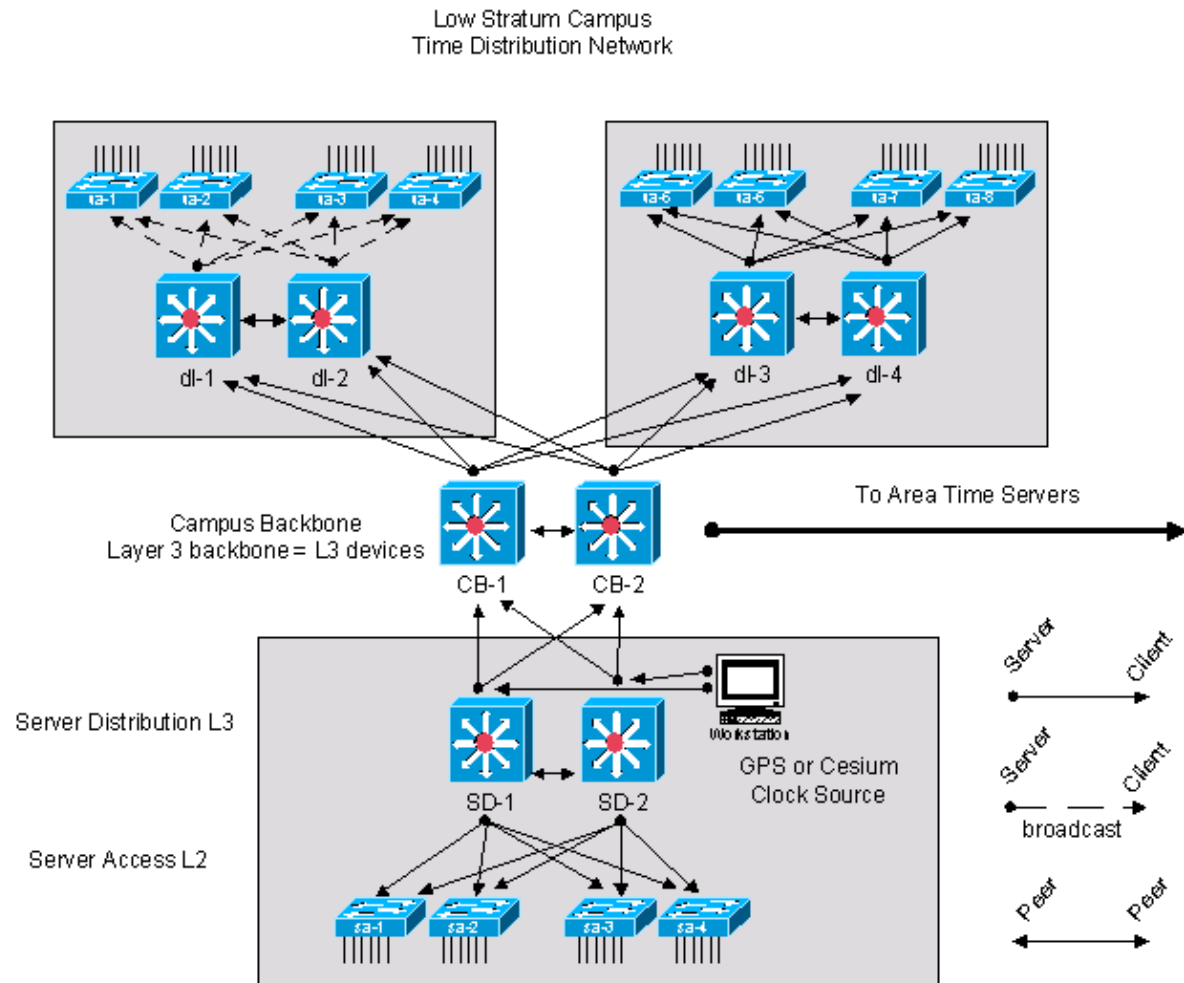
Low Stratum Campus
Time Distribution Network

ta-1 ta-2 ta-3 ta-4

dl-1 dl-2

ta-5 ta-6 ta-7 ta-8

dl-3 dl-4

Campus Backbone
Layer 3 backbone = L3 devices

CB-1 CB-2

To Area Time Servers

Server Distribution L3

Workstation

GPS or Cesium
Clock Source

SD-1 SD-2

Server Access L2

sa-1 sa-2 sa-3 sa-4

Server Client

Server Client
broadcast

Peer Peer